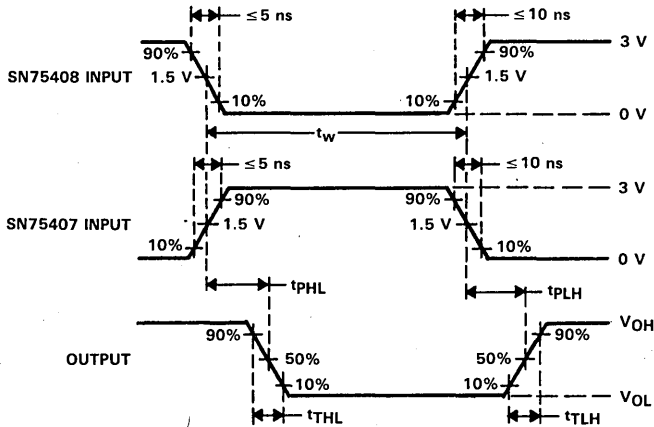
≤5 ns

≤10 ns

90%

90%

3 V

SN75408 INPUT

1.5 V

1.5 V

10%

10%

0 V

$t_w$

≤5 ns

≤10 ns

90%

90%

3 V

SN75407 INPUT

1.5 V

1.5 V

10%

10%

0 V

$t_{PHL}$

$t_{PLH}$

90%

90%

$V_{OH}$

OUTPUT

50%

50%

10%

10%

$V_{OL}$

$t_{THL}$

$t_{TLH}$